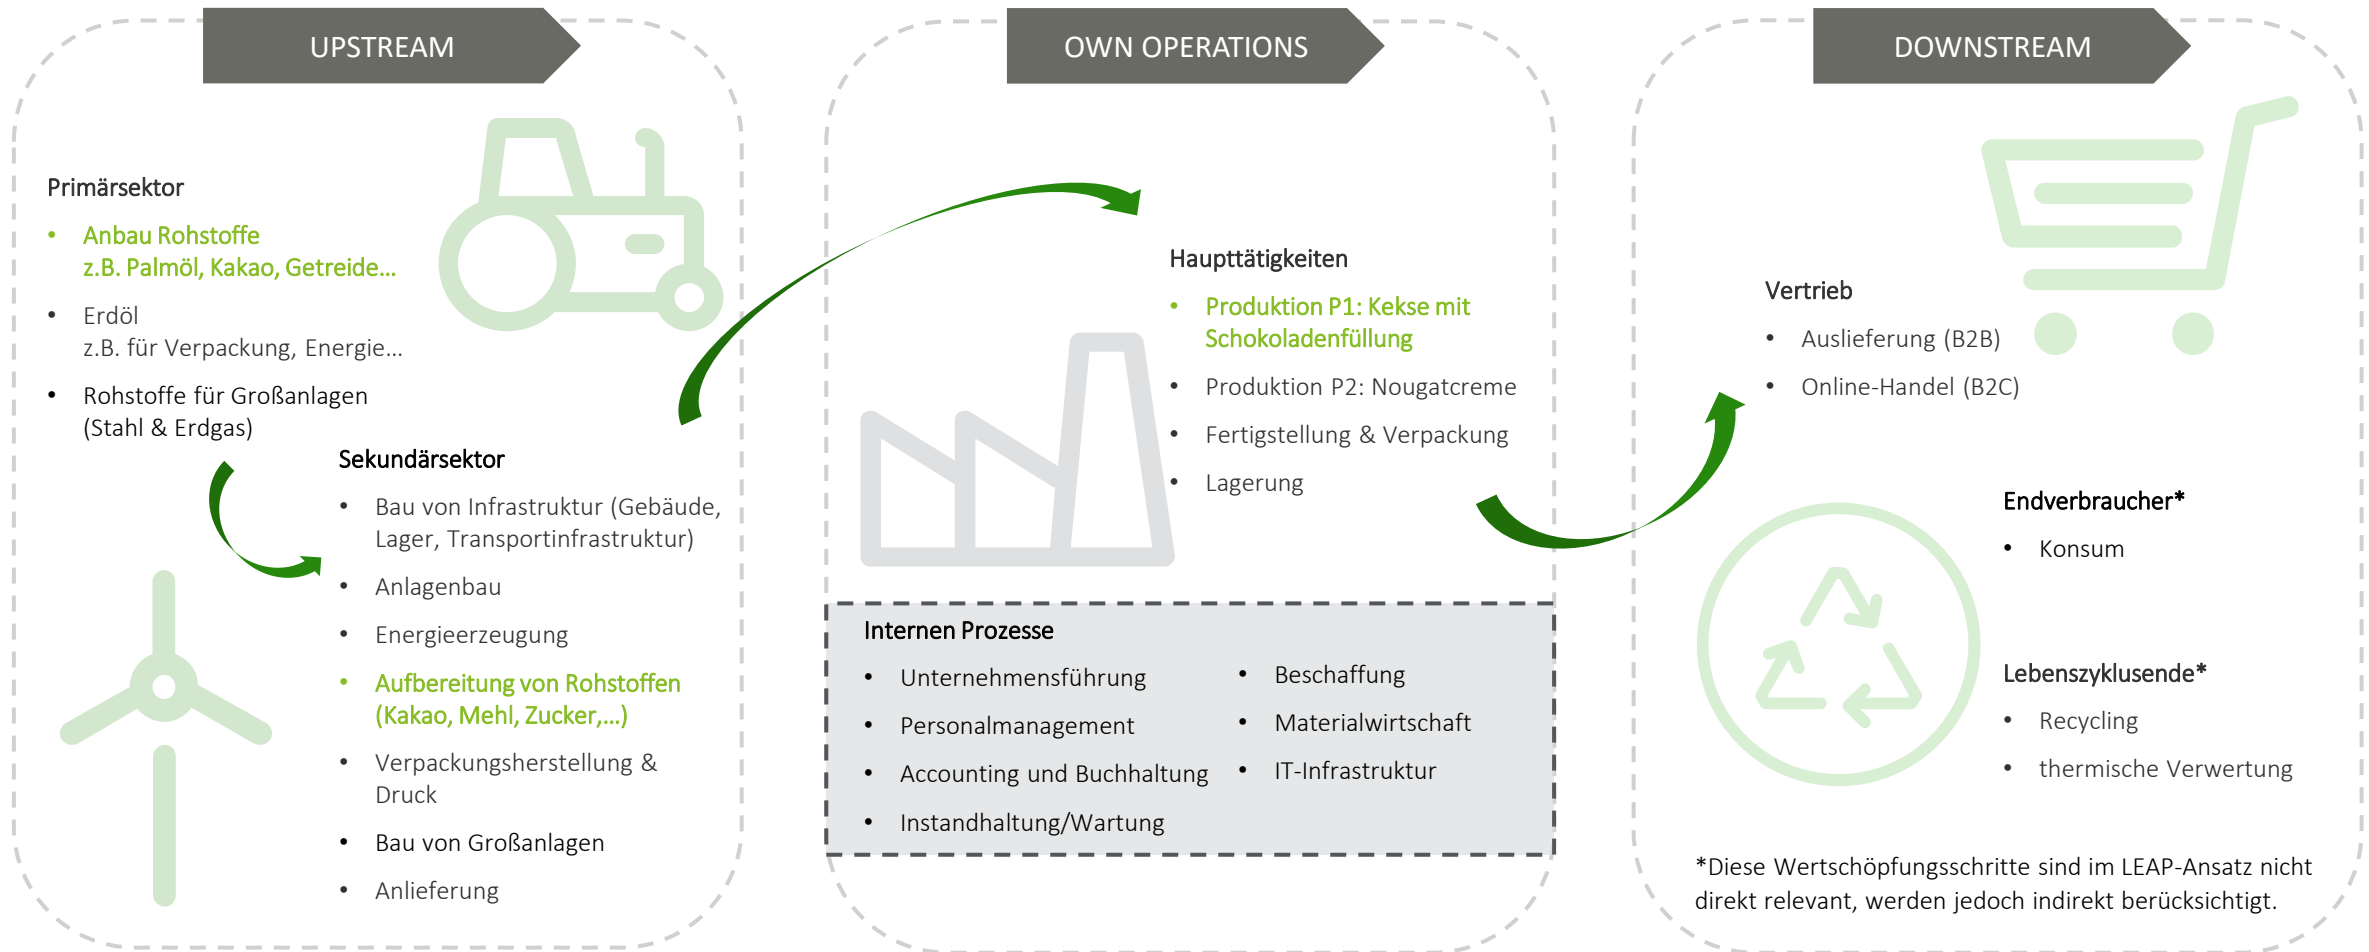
UPSTREAM

Primärsektor

- Anbau Rohstoffe z.B. Palmöl, Kakao, Getreide…
- Erdöl z.B. für Verpackung, Energie…
- Rohstoffe für Großanlagen (Stahl & Erdgas)

Sekundärsektor

- Bau von Infrastruktur (Gebäude, Lager, Transportinfrastruktur)
- Anlagenbau
- Energieerzeugung
- Aufbereitung von Rohstoffen (Kakao, Mehl, Zucker,…)
- Verpackungsherstellung & Druck
- Bau von Großanlagen
- Anlieferung

OWN OPERATIONS

Haupttätigkeiten

- Produktion P1: Kekse mit Schokoladenfüllung
- Produktion P2: Nougatcreme
- Fertigstellung & Verpackung
- Lagerung

Internen Prozesse

- Unternehmensführung
- Personalmanagement
- Accounting und Buchhaltung
- Instandhaltung/Wartung

- Beschaffung
- Materialwirtschaft
- IT-Infrastruktur

DOWNSTREAM

Vertrieb

- Auslieferung (B2B)
- Online-Handel (B2C)

Endverbraucher*

- Konsum

Lebenszyklusende*

- Recycling
- thermische Verwertung

*Diese Wertschöpfungsschritte sind im LEAP-Ansatz nicht direkt relevant, werden jedoch indirekt berücksichtigt.